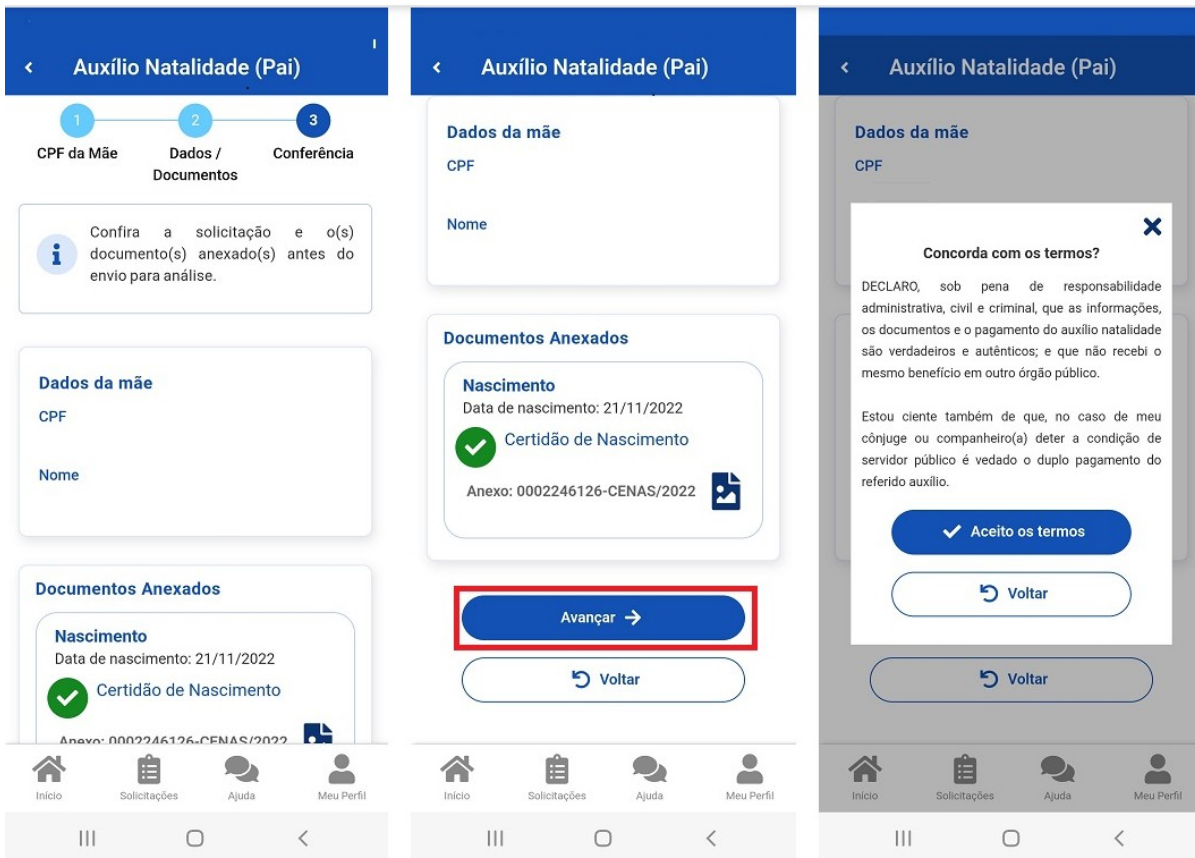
Auxílio Natalidade (Pai)

1 CPF da Mãe
2 Dados / Documentos
3 Conferência

Confira a solicitação e o(s) documento(s) anexado(s) antes do envio para análise.

Dados da mãe
CPF
Nome

Documentos Anexados
Nascimento
Data de nascimento: 21/11/2022
Certidão de Nascimento
Anexo: 0002246126-CENAS/2022

Início Solicitações Ajuda Meu Perfil

Auxílio Natalidade (Pai)

Dados da mãe
CPF
Nome

Documentos Anexados
Nascimento
Data de nascimento: 21/11/2022
Certidão de Nascimento
Anexo: 0002246126-CENAS/2022

Avançar

Voltar

Início Solicitações Ajuda Meu Perfil

Auxílio Natalidade (Pai)

Dados da mãe
CPF

Concorda com os termos?

DECLARO, sob pena de responsabilidade administrativa, civil e criminal, que as informações, os documentos e o pagamento do auxílio natalidade são verdadeiros e autênticos; e que não recebi o mesmo benefício em outro órgão público.

Estou ciente também de que, no caso de meu cônjuge ou companheiro(a) deter a condição de servidor público é vedado o duplo pagamento do referido auxílio.

Aceito os termos

Voltar

Voltar

Início Solicitações Ajuda Meu Perfil